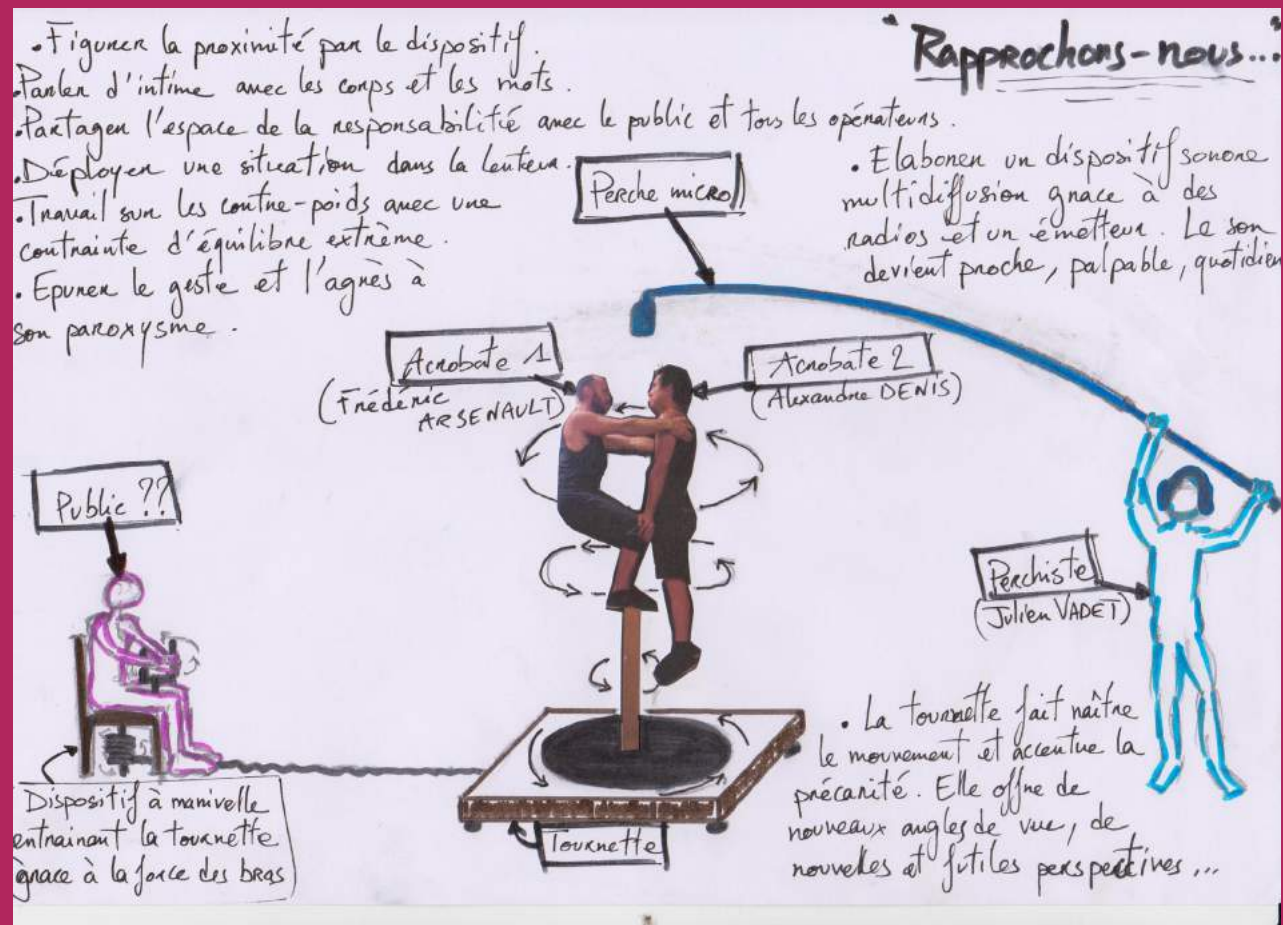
"Rapprochons-nous..."

.Figurer la proximité par le dispositif.
.Parler d'intime avec les corps et les mots.
.Partager l'espace de la responsabilité avec le public et tous les opérateurs.
.Déployer une situation dans la lenteur.
.Travail sur les contre-poids avec une contrainte d'équilibre extrême.
.Epurer le geste et l'agrès à son paroxysme.

.Elaborer un dispositif sonore multidiffusion grâce à des radios et un émetteur. Le son devient proche, palpable, quotidien

Perche micro

Acrobate 1
(Frédéric ARSENAULT)

Acrobate 2
(Alexandre DENIS)

Public ??

Perchiste
(Julien VADET)

.La tournette fait naître le mouvement et accentue la précarité. Elle offre de nouveaux angles de vue, de nouvelles et futiles perspectives...

Dispositif à manivelle entrainant la tournette grâce à la force des bras

Tournette